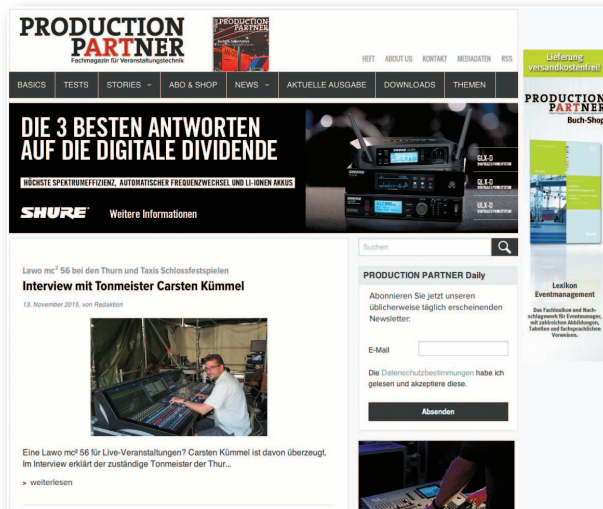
PRODUCTION PARTNER
Fachmagazin für Veranstaltungstechnik

HEFT ABOUT US KONTAKT MEDIADATEN RSS

BASICS TESTS STORIES ABO & SHOP NEWS AKTUELLE AUSGABE DOWNLOADS THEMEN

DIE 3 BESTEN ANTWORTEN AUF DIE DIGITALE DIVIDENDE

HÖCHSTE SPEKTRUMEFFIZIENZ, AUTOMATISCHER FREQUENZWECHSEL UND LI-IONEN AKKUS

SHURE Weitere Informationen

GLX-D
QLX-D
ULX-D

Suchen

Lawo mc² 56 bei den Thurn und Taxis Schlossfestspielen

Interview mit Tonmeister Carsten Kümmel

13. November 2015, von Redaktion

Eine Lawo mc² 56 für Live-Veranstaltungen? Carsten Kümmel ist davon überzeugt. Im Interview erklärt der zuständige Tonmeister der Thur...

> weiterlesen

PRODUCTION PARTNER Daily

Abonnieren Sie jetzt unseren üblicherweise täglich erscheinenden Newsletter:

E-Mail

Die Datenschutzbestimmungen habe ich gelesen und akzeptiere diese.

Absenden

Lieferung versandkostenfrei!

PRODUCTION PARTNER Buch-Shop

Lexikon Eventmanagement

Das Fachlexikon und Nachschlagewerk für Eventmanager, mit zahlreichen Abbildungen, Tabellen und fachsprachlichen Verweisen.